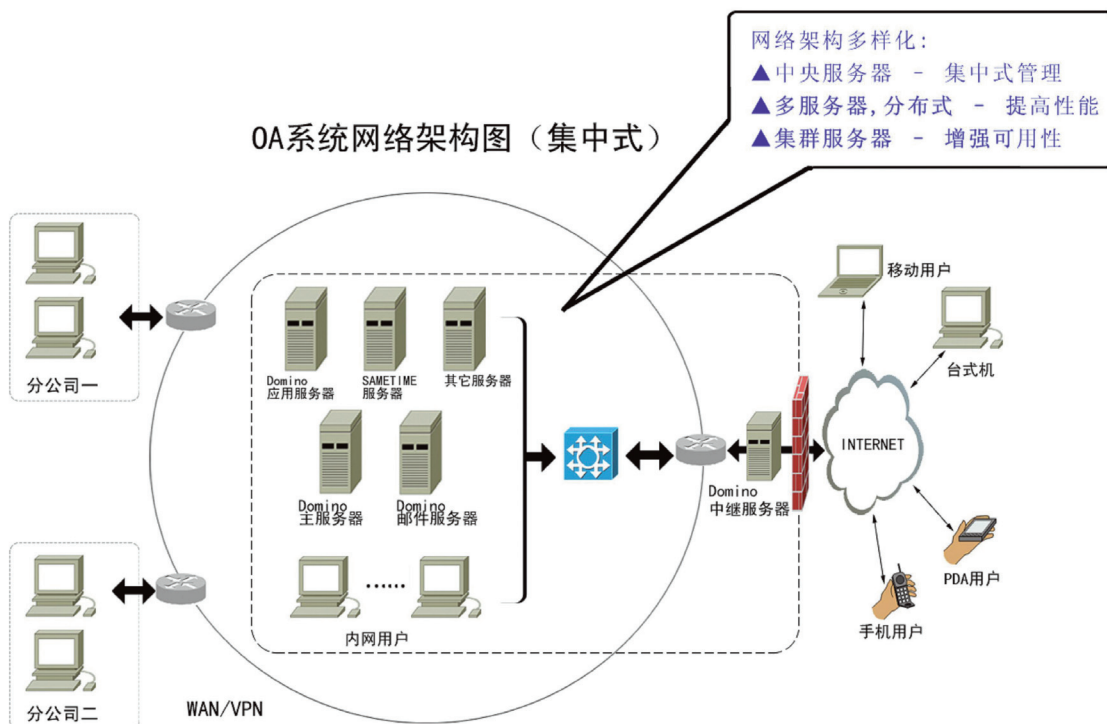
网络架构多样化:
▲中央服务器 – 集中式管理
▲多服务器,分布式 – 提高性能
▲集群服务器 – 增强可用性

OA系统网络架构图（集中式）

分公司一

Domino 应用服务器

SAMETIME 服务器

其它服务器

Domino 主服务器

Domino 邮件服务器

......

内网用户

Domino 中继服务器

移动用户

台式机

INTERNET

PDA用户

手机用户

分公司二

WAN/VPN